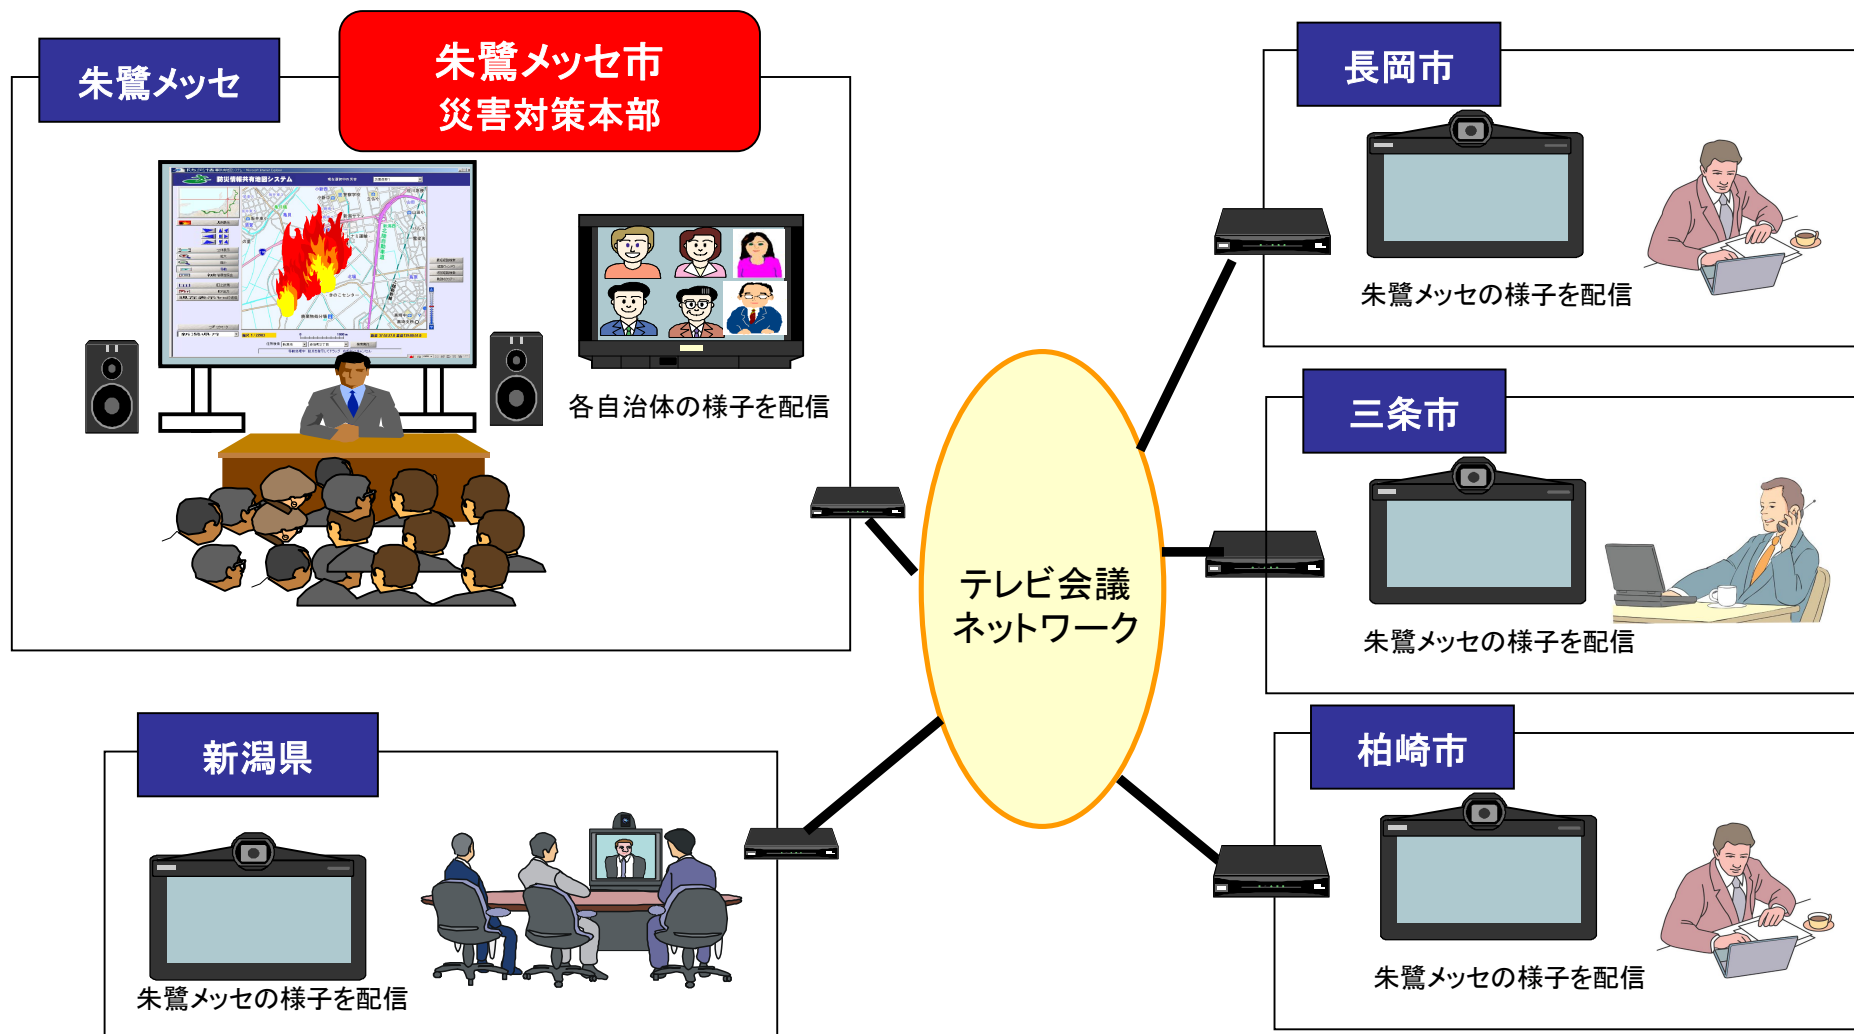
朱鷺メッセ

朱鷺メッセ市
災害対策本部

各自治体の様子を配信

長岡市

朱鷺メッセの様子を配信

三条市

朱鷺メッセの様子を配信

テレビ会議
ネットワーク

新潟県

朱鷺メッセの様子を配信

柏崎市

朱鷺メッセの様子を配信